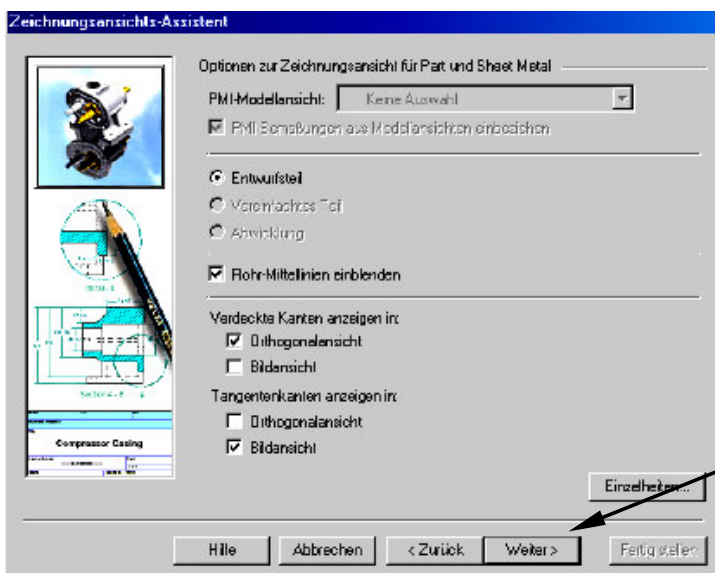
Zeichnungsansichts-Assistent

Optionen zur Zeichnungsansicht für Part und Sheet Metal

PMI-Modellansicht: Keine Auswahl

PMI-Bemaßungen aus Modellansichten einbeziehen

Entwurfsteil

Vereinfachtes Teil

Abwicklung

Rohr-Mittellinien einblenden

Verdeckte Kanten anzeigen in:

Orthogonalansicht

Bildansicht

Tangentenkanten anzeigen in:

Orthogonalansicht

Bildansicht

Compressor Casing

Einzelheiten...

Hilfe

Abbrechen

< Zurück

Weiter >

Fertig stellen